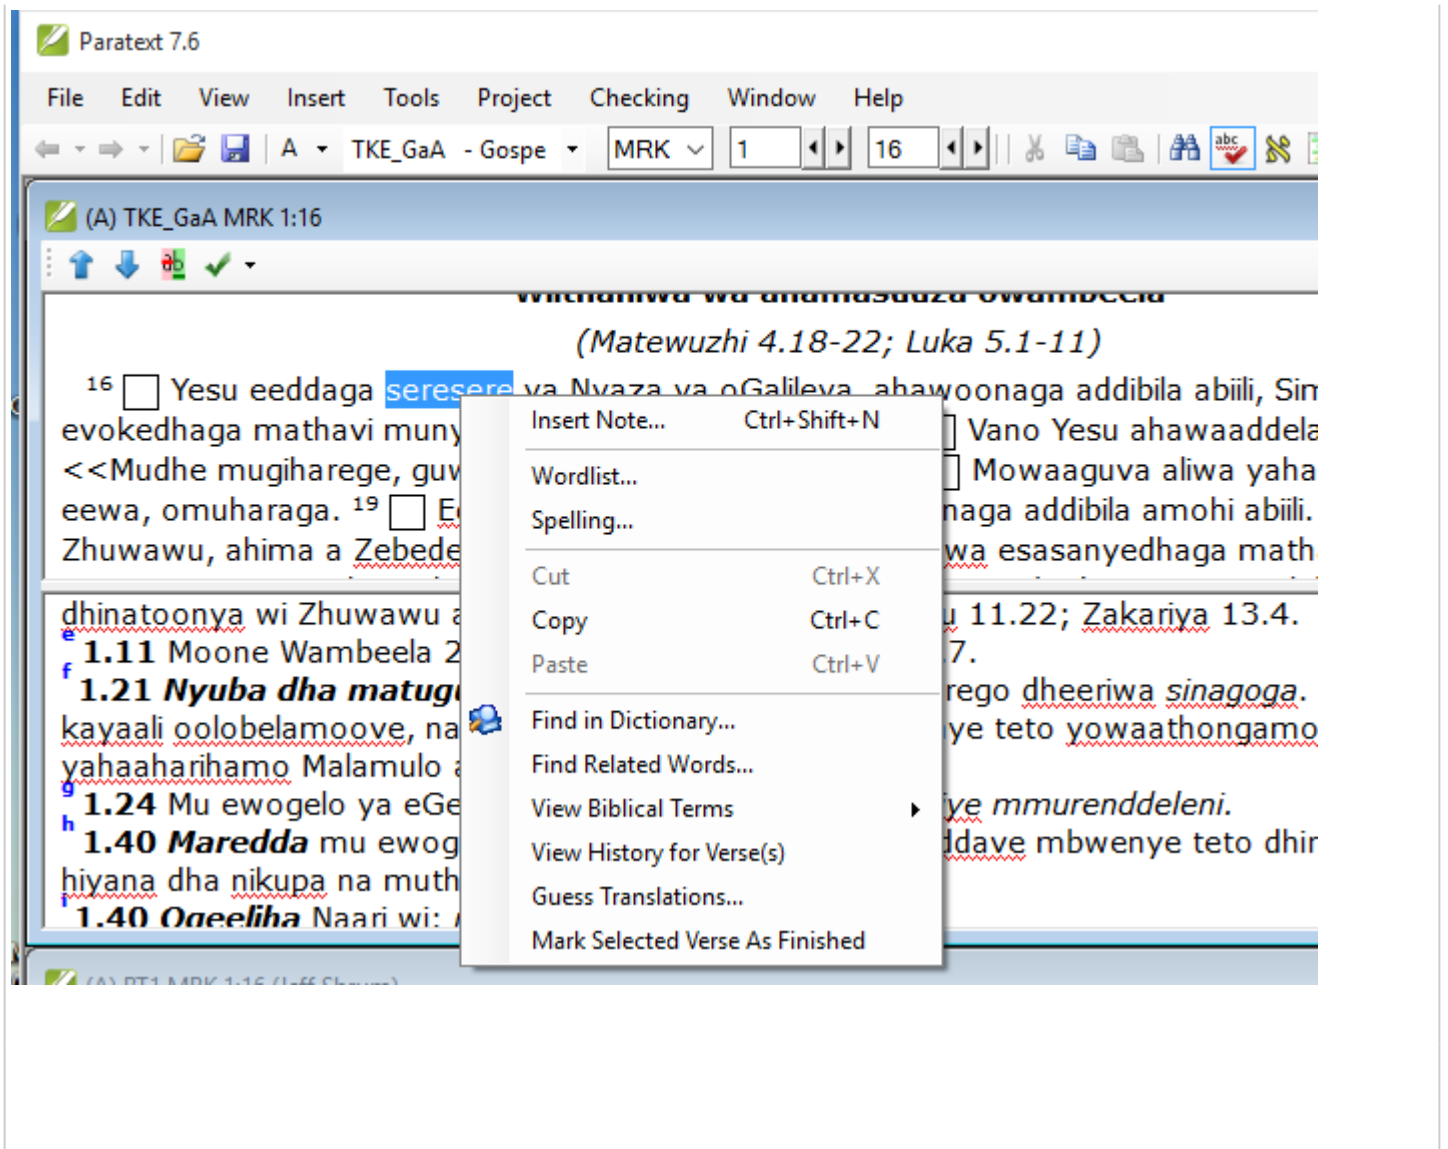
Paratext 7.6

File Edit View Insert Tools Project Checking Window Help

A TKE_GaA - Gospe MRK 1 16

(A) TKE_GaA MRK 1:16

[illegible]

(Matewuzhi 4.18-22; Luka 5.1-11)

$^{16}$ Yesu eeddaga seresere ya Nyaza ya oGalileya, ahawoonaga addibila abiili, Sim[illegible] evokedhaga mathavi muny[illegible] Vano Yesu ahawaaddela <<Mudhe mugiharege, guw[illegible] Mowaaguva aliwa yaha eewa, omuharaga. $^{19}$ E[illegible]naga addibila amohi abiili. Zhuwawu, ahima a Zebede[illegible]wa esasanyedhaga math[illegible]

dhinatoonya wi Zhuwawu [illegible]u 11.22; Zakariya 13.4.
e 1.11 Moone Wambeela 2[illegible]7.
f 1.21 Nyuba dha matug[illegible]rego dheeriwa sinagoga. kayaali oolobelamoove, na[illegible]ye teto yowaathongamo yahaaharihamo Malamulo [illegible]
g 1.24 Mu ewogelo ya eGe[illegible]ye mmurenddeleni.
h 1.40 Maredda mu ewog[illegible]ddave mbwenye teto dhi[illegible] hiyana dha nikupa na muth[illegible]
i 1.40 Ogeeliha Naari wi: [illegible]

Insert Note... Ctrl+Shift+N
Wordlist...
Spelling...
Cut Ctrl+X
Copy Ctrl+C
Paste Ctrl+V
Find in Dictionary...
Find Related Words...
View Biblical Terms
View History for Verse(s)
Guess Translations...
Mark Selected Verse As Finished

(A) PT1 MRK 1:16 (Jeff Shrum)